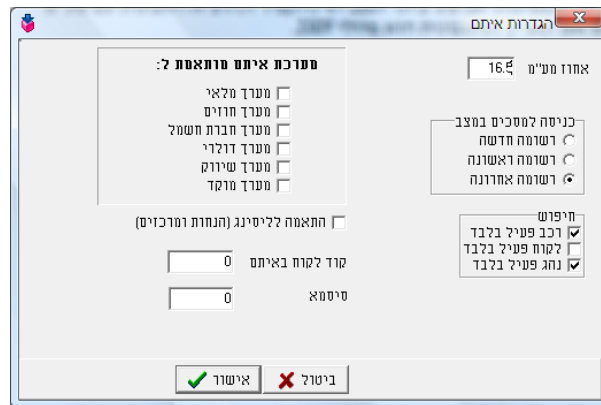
הגדרות איתם

אחוז מע"מ 16.5

כניסה למסכים במצב
רשומה חדשה
רשומה ראשונה
רשומה אחרונה

חיפוש
רכב פעיל בלבד
לקוח פעיל בלבד
נהג פעיל בלבד

מערכת איתם מותאמת ל:
מערך מלאי
מערך חוזים
מערך חברת חשמל
מערך דולרי
מערך שיווק
מערך מוקד

התאמה לליסינג (הנחות ומרכזים)

קוד לקוח באיתם 0

סיסמא 0

אישור
ביטול